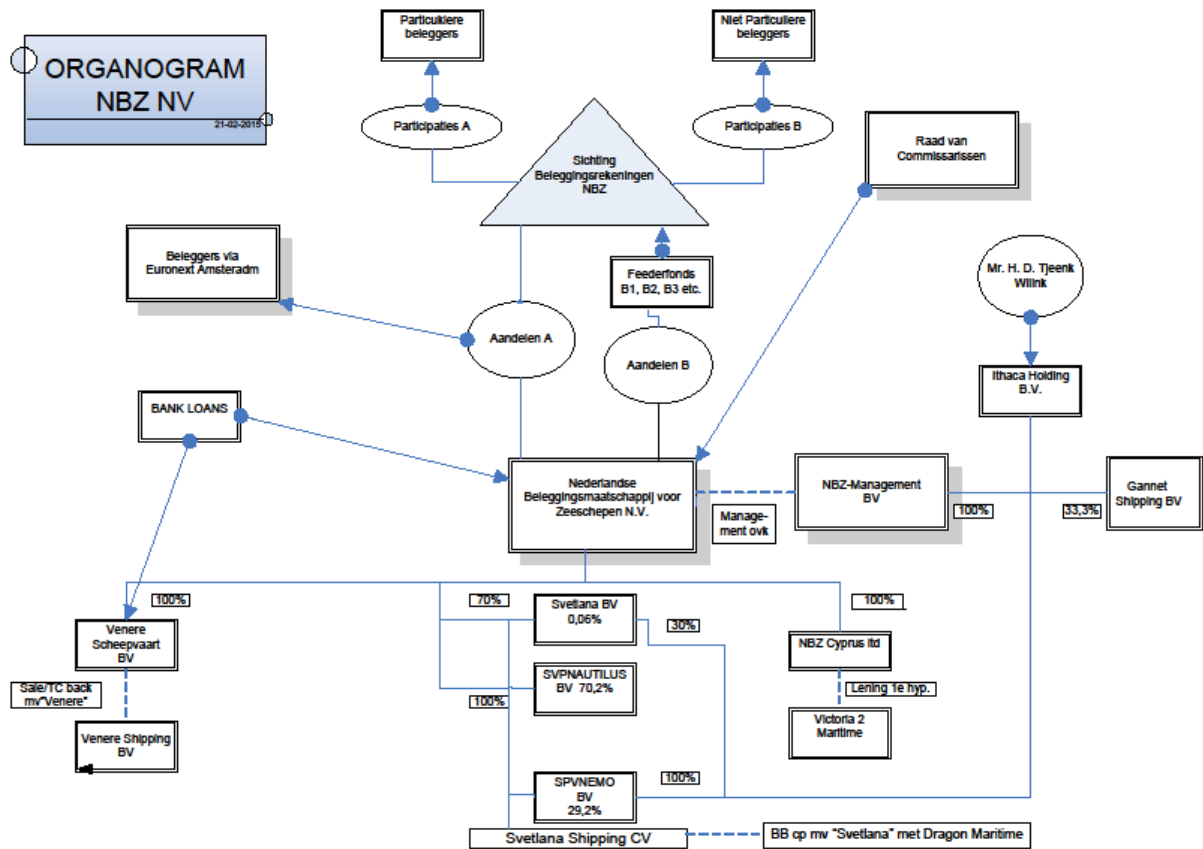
ORGANOGRAM
NBZ NV
21-02-2015

Particuliere beleggers

Niet Particuliere beleggers

Participaties A

Participaties B

Stichting Beleggingsrekeningen NBZ

Raad van Commissarissen

Beleggers via Euronext Amsteradm

Feederfonds B1, B2, B3 etc.

Mr. H. D. Tjeenk Willink

Aandelen A

Aandelen B

Ithaca Holding B.V.

BANK LOANS

Nederlandse Beleggingsmaatschappij voor Zeeschepen N.V.

NBZ-Management BV

Gannet Shipping BV

Management ovk

100%

33,3%

100%

70%

Svetlana BV 0,06%

30%

100%

Venere Scheepvaart BV

NBZ Cyprus ltd

SVPNAUTILUS BV 70,2%

Sale/TC back mv"Venere"

Lening 1e hyp.

100%

Venere Shipping BV

Victoria 2 Maritime

SPVNEMO BV 29,2%

100%

Svetlana Shipping CV

BB cp mv "Svetlana" met Dragon Maritime